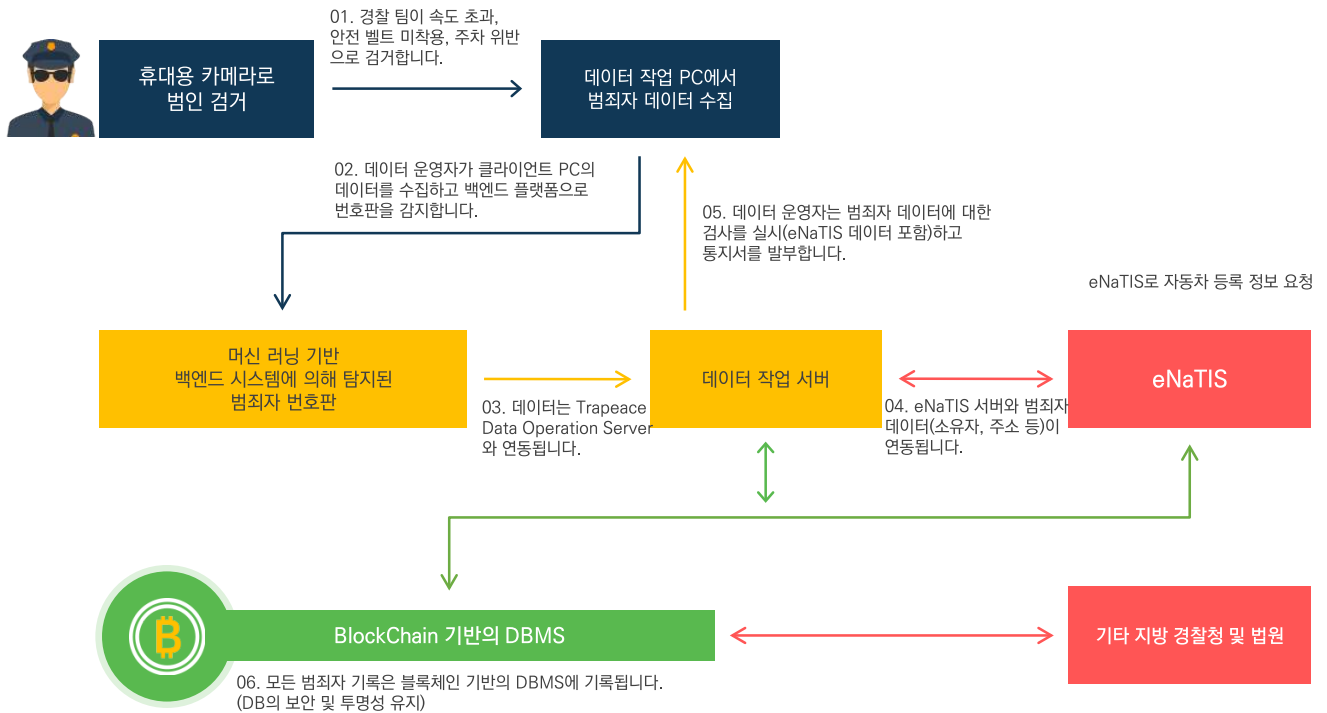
휴대용 카메라로 범인 검거

01. 경찰 팀이 속도 초과, 안전 벨트 미착용, 주차 위반으로 검거합니다.

데이터 작업 PC에서 범죄자 데이터 수집

02. 데이터 운영자가 클라이언트 PC의 데이터를 수집하고 백엔드 플랫폼으로 번호판을 감지합니다.

05. 데이터 운영자는 범죄자 데이터에 대한 검사를 실시(eNaTIS 데이터 포함)하고 통지서를 발부합니다.

eNaTIS로 자동차 등록 정보 요청

머신 러닝 기반 백엔드 시스템에 의해 탐지된 범죄자 번호판

03. 데이터는 Trapeace Data Operation Server 와 연동됩니다.

데이터 작업 서버

04. eNaTIS 서버와 범죄자 데이터(소유자, 주소 등)이 연동됩니다.

eNaTIS

BlockChain 기반의 DBMS

06. 모든 범죄자 기록은 블록체인 기반의 DBMS에 기록됩니다. (DB의 보안 및 투명성 유지)

기타 지방 경찰청 및 법원